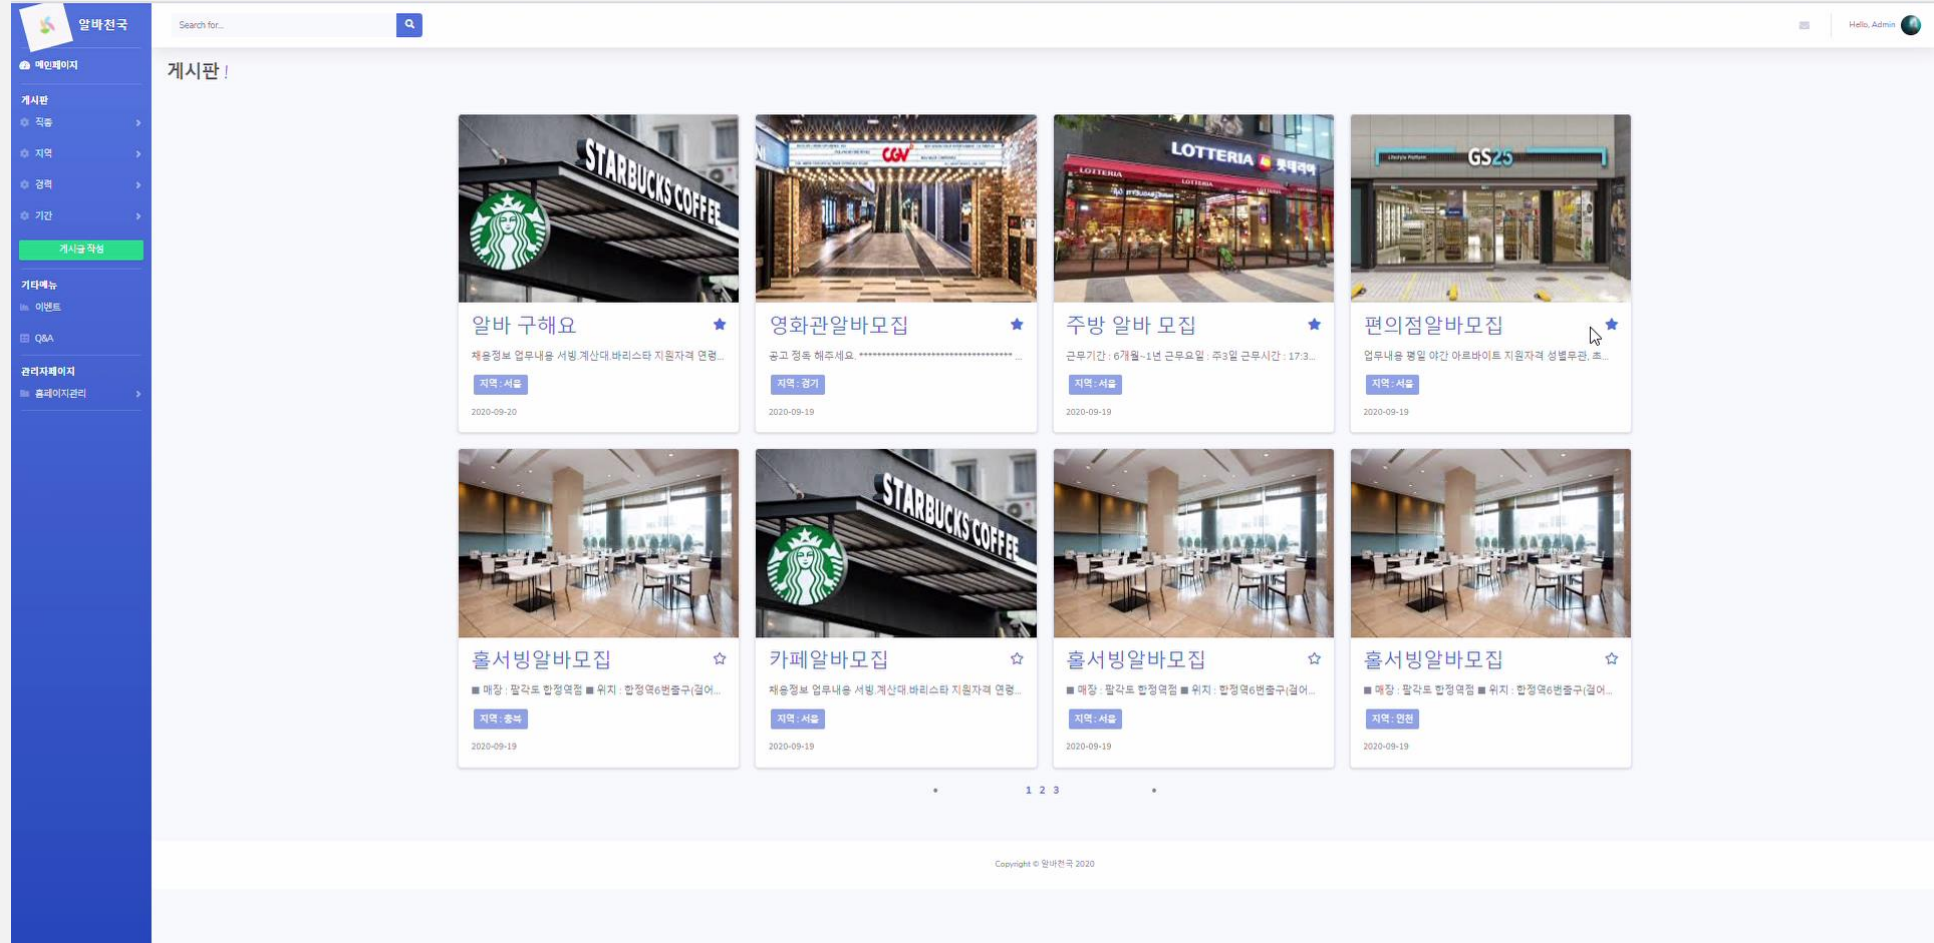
알바천국

메인페이지

게시판
직종
지역
경력
기간

게시글 작성

기타메뉴
이벤트
Q&A

관리자페이지
홈페이지관리

Search for...

Hello, Admin

게시판 !

STARBUCKS COFFEE
알바 구해요
채용정보 업무내용 서빙,계산대,바리스타 지원자격 연령...
지역 : 서울
2020-09-20

CGV
영화관알바모집
공고 정독 해주세요. ************************************ ...
지역 : 경기
2020-09-19

LOTTERIA 롯데리아
주방 알바 모집
근무기간 : 6개월~1년 근무요일 : 주3일 근무시간 : 17:3...
지역 : 서울
2020-09-19

GS25
편의점알바모집
업무내용 평일 야간 아르바이트 지원자격 성별무관, 초...
지역 : 서울
2020-09-19

홀서빙알바모집
■ 매장 : 팔각도 한정역점 ■ 위치 : 한정역6번출구(걸어...
지역 : 충북
2020-09-19

STARBUCKS COFFEE
카페알바모집
채용정보 업무내용 서빙,계산대,바리스타 지원자격 연령...
지역 : 서울
2020-09-19

홀서빙알바모집
■ 매장 : 팔각도 한정역점 ■ 위치 : 한정역6번출구(걸어...
지역 : 서울
2020-09-19

홀서빙알바모집
■ 매장 : 팔각도 한정역점 ■ 위치 : 한정역6번출구(걸어...
지역 : 인천
2020-09-19

• 1 2 3 •

Copyright © 알바천국 2020